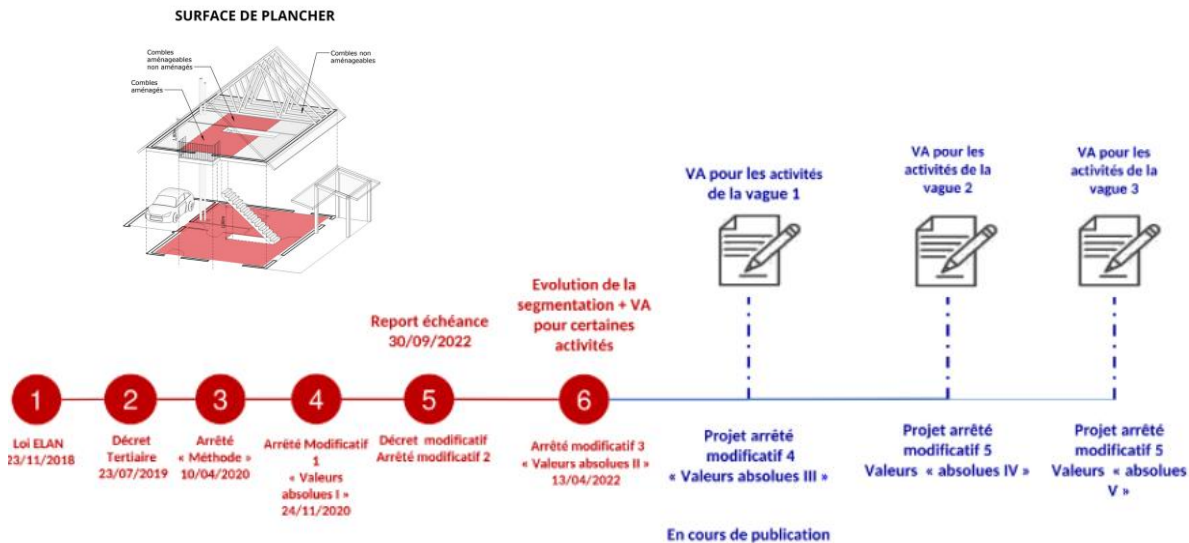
SURFACE DE PLANCHER

Combles aménageables non aménagés

Combles non aménageables

Combles aménagés

VA pour les activités de la vague 1

VA pour les activités de la vague 2

VA pour les activités de la vague 3

Report échéance 30/09/2022

Evolution de la segmentation + VA pour certaines activités

1
Loi ELAN 23/11/2018

2
Décret Tertiaire 23/07/2019

3
Arrêté « Méthode » 10/04/2020

4
Arrêté Modificatif 1 « Valeurs absolues I » 24/11/2020

5
Décret modificatif Arrêté modificatif 2

6
Arrêté modificatif 3 « Valeurs absolues II » 13/04/2022

Projet arrêté modificatif 4 « Valeurs absolues III »

En cours de publication

Projet arrêté modificatif 5 Valeurs « absolues IV »

Projet arrêté modificatif 5 Valeurs « absolues V »